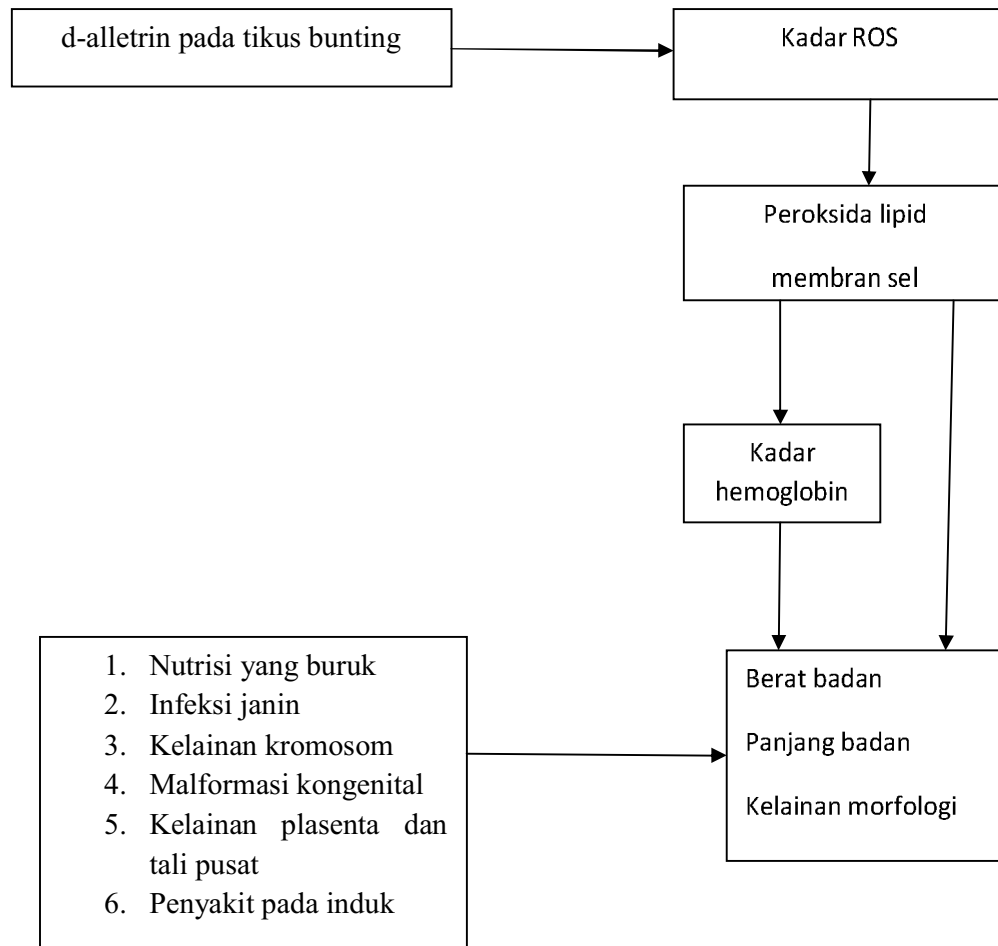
d-alletrin pada tikus bunting

Kadar ROS

Peroksida lipid

membran sel

Kadar hemoglobin

1. Nutrisi yang buruk
2. Infeksi janin
3. Kelainan kromosom
4. Malformasi kongenital
5. Kelainan plasenta dan tali pusat
6. Penyakit pada induk

Berat badan

Panjang badan

Kelainan morfologi